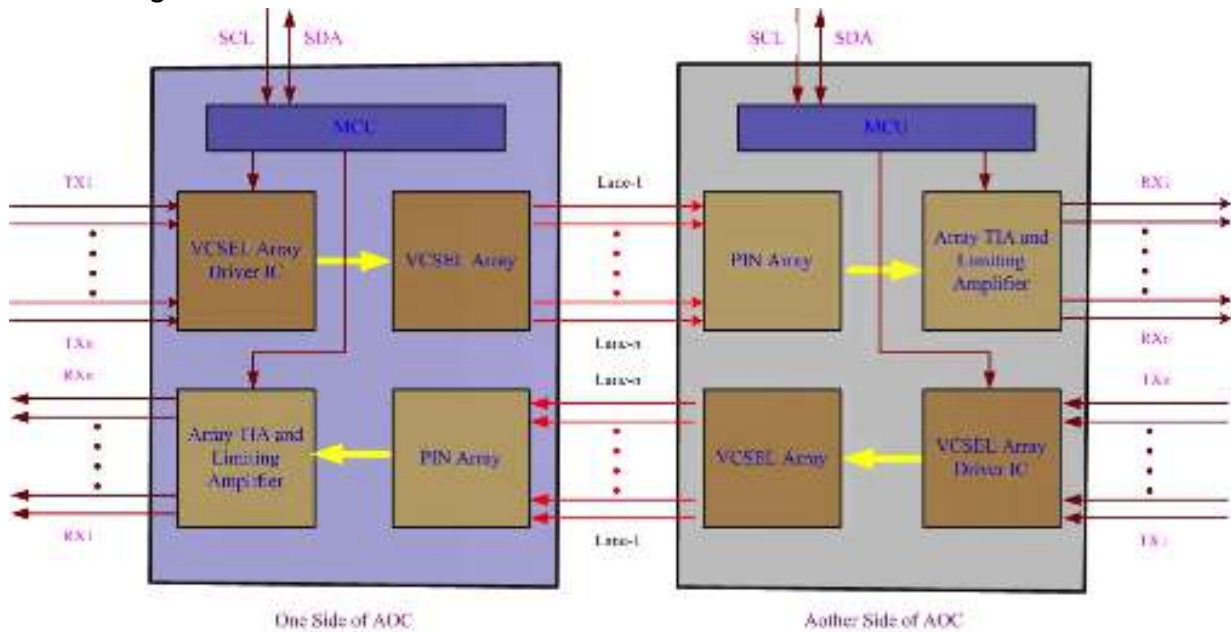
SCL SDA

MCU

TX1

VCSEL Array Driver IC

VCSEL Array

TXn

RXn

Array TIA and Limiting Amplifier

PIN Array

RX1

Lane-1

Lane-n

Lane-n

Lane-1

SCL SDA

MCU

PIN Array

Array TIA and Limiting Amplifier

RX1

RXn

TXn

VCSEL Array

VCSEL Array Driver IC

TX1

One Side of AOC

Aother Side of AOC